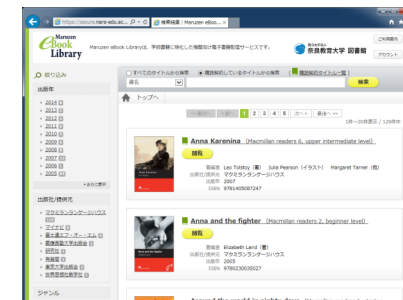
https://secure.nara-edu.ac...
検索結果 : Maruzen eBook ×

Maruzen eBook Library
Maruzen eBook Libraryは、学術書籍に特化した機関向け電子書籍配信サービスです。

奈良教育大学 図書館

ご利用案内
ログアウト

絞り込み

出版年
2014
2013
2012
2011
2010
2009
2008
2007
2006
2005

出版社/提供元
マクミランランゲージハウス
マイナビ
富士通エフ・オー・エム
慶應義塾大学出版会
研究社
青磁堂
東京大学出版会
世界思想社教学社

ジャンル

すべてのタイトルから検索 ● 閲覧制限しているタイトルから検索
書名
検索

トップへ

1 2 3 4 5

1件～20件表示 / 129件中

Anna Karenina (Macmillan readers 6, upper intermediate level)
閲覧
著編者 Leo Tolstoy (著) Julia Pearson (イラスト) Margaret Tarner (他)
出版社/提供元 マクミランランゲージハウス
出版年 2007
ISBN 9781405087247

Anna and the fighter (Macmillan readers 2, beginner level)
閲覧
著編者 Elizabeth Laird (著)
出版社/提供元 マクミランランゲージハウス
出版年 2005
ISBN 9780230035027

Around the world in eighty days